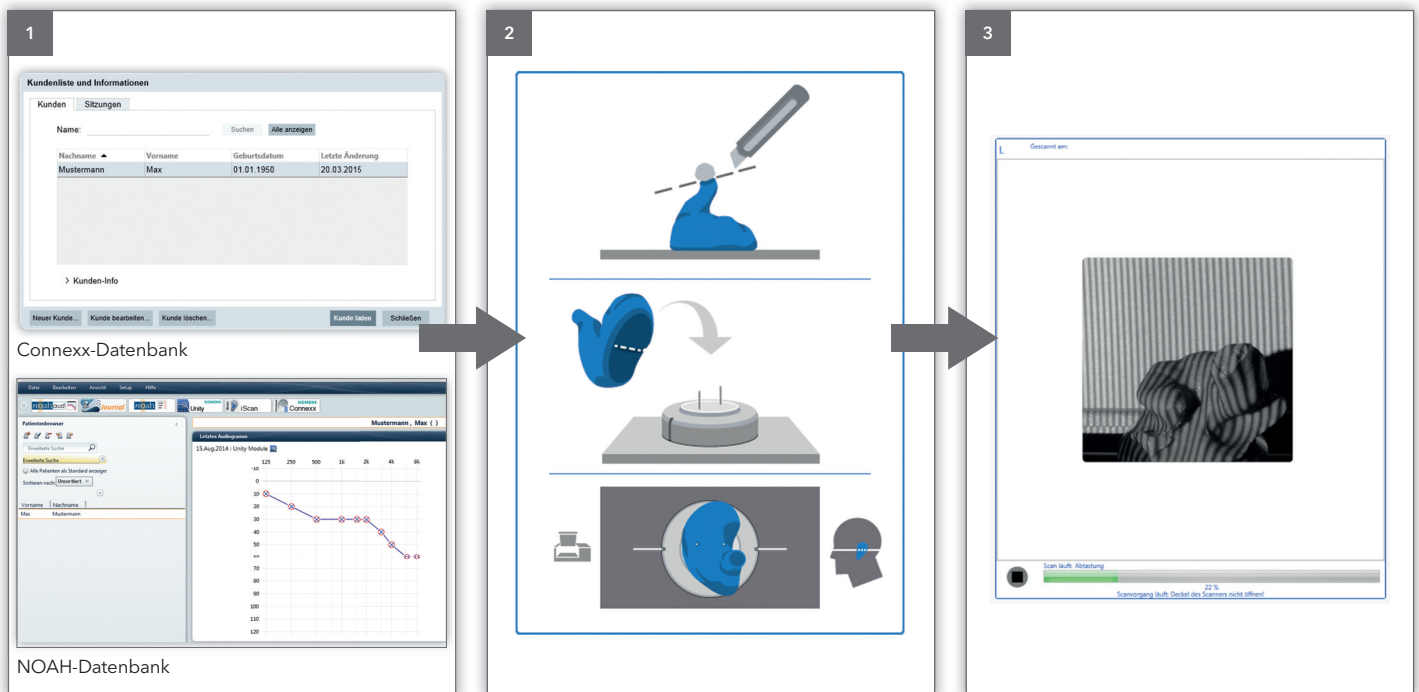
1

Kundenliste und Informationen

Kunden | Sitzungen

Name: Suchen | Alle anzeigen

| Nachname ▲ | Vorname | Geburtsdatum | Letzte Änderung |
|---|---|---|---|
| Mustermann | Max | 01.01.1950 | 20.03.2015 |

> Kunden-Info

Neuer Kunde... | Kunde bearbeiten... | Kunde löschen... | Kunde laden | Schließen

Connexx-Datenbank

Datei Bearbeiten Ansicht Setup Hilfe

NOAHlink | Journal | NOAH | SIEMENS Unity | iScan | SIEMENS Connexx

Patientenbrowser

Erweiterte Suche

Erweiterte Suche

Alle Patienten als Standard anzeigen

Sortieren nach: Unsortiert

Vorname | Nachname
Max | Mustermann

Mustermann , Max ( )

Letztes Audiogramm

15.Aug.2014 : Unity Module

125 250 500 1k 2k 4k 8k

-10 0 10 20 30 40 50 60 70 80 90 100 110 120

NOAH-Datenbank

2

3

L Gescannt am:

Scan läuft: Abtastung

22 %

Scanvorgang läuft: Deckel des Scanners nicht öffnen!